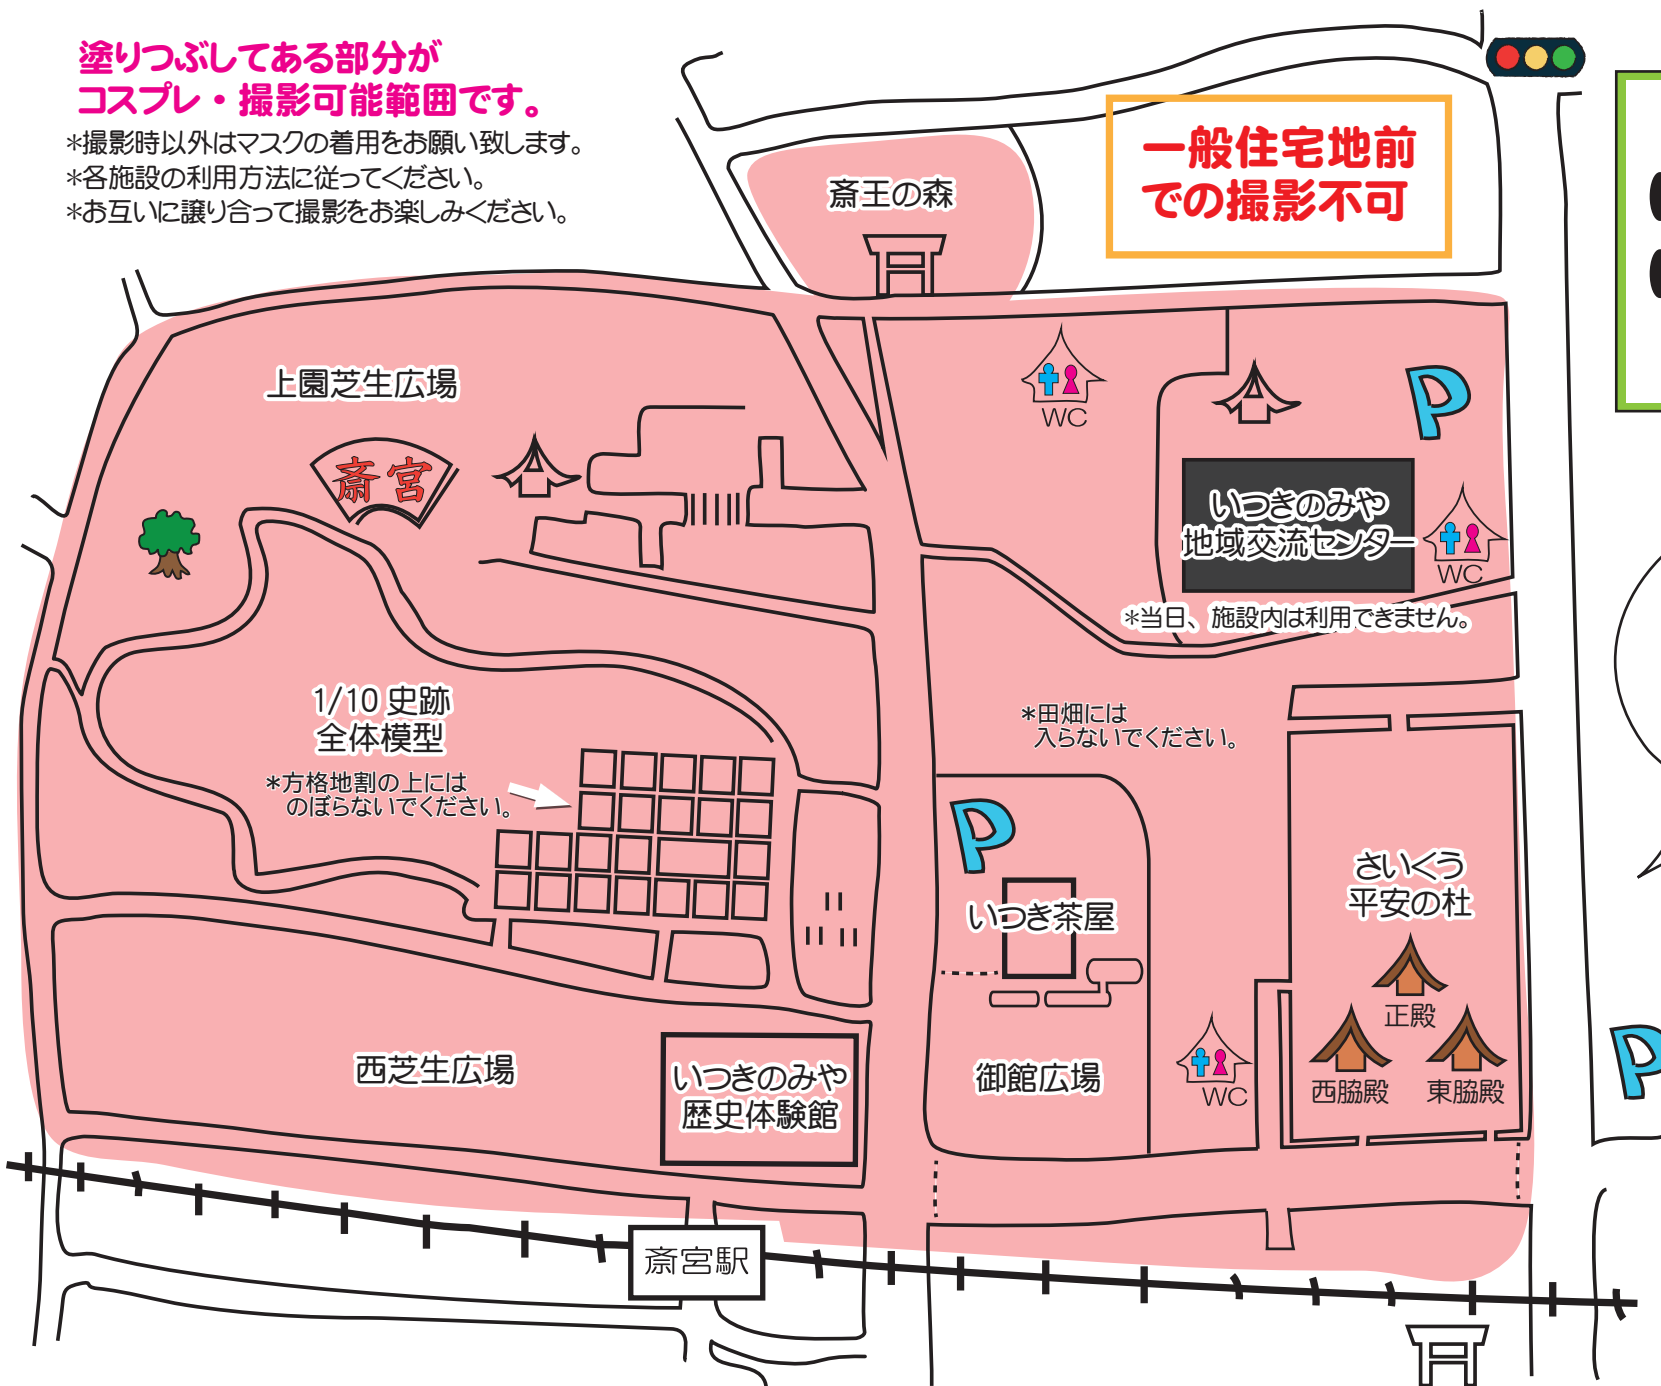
塗りつぶしてある部分が
コスプレ・撮影可能範囲です。
*撮影時以外はマスクの着用をお願い致します。
*各施設の利用方法に従ってください。
*お互いに譲り合って撮影をお楽しみください。

斎王の森

一般住宅地前
での撮影不可

上園芝生広場

斎宮

WC

P

いつきのみや
地域交流センター

WC

*当日、施設内は利用できません。

1/10 史跡
全体模型

*方格地割の上には
のぼらないでください。

*田畑には
入らないでください。

P

いつき茶屋

さいくう
平安の杜

正殿

西脇殿

東脇殿

WC

西芝生広場

いつきのみや
歴史体験館

御館広場

斎宮駅

P